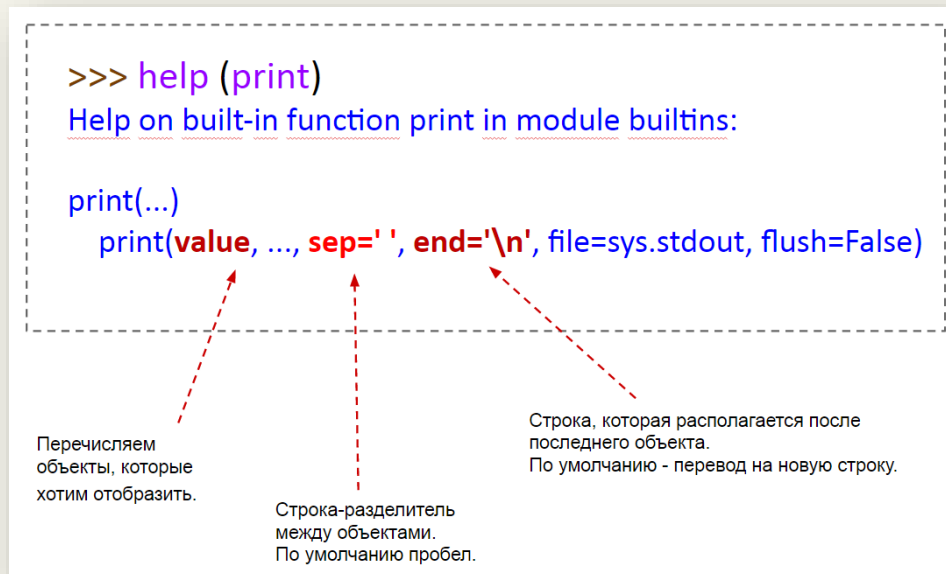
>>> help (print)
Help on built-in function print in module builtins:

print(...)
print(value, ..., sep=' ', end='\n', file=sys.stdout, flush=False)

Перечисляем объекты, которые хотим отобразить.

Строка-разделитель между объектами. По умолчанию пробел.

Строка, которая располагается после последнего объекта. По умолчанию - перевод на новую строку.